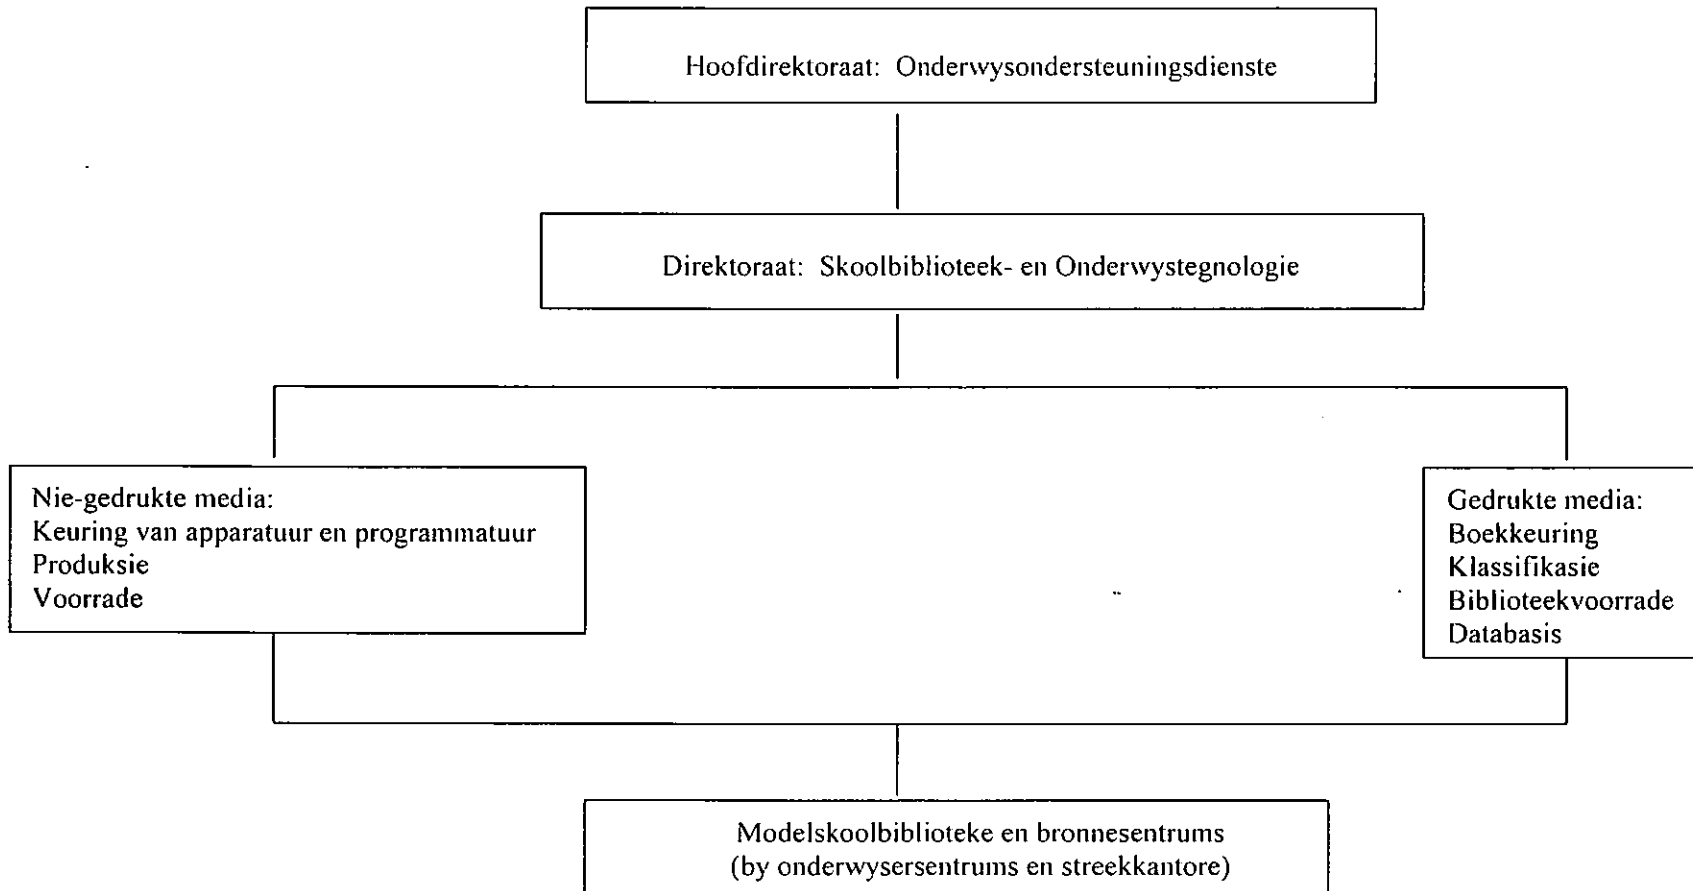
Hoofdirektoraat: Onderwysondersteuningsdienste

Direktoraat: Skoolbiblioteek- en Onderwystegnologie

Nie-gedrukte media:
Keuring van apparatuur en programmatuur
Produksie
Voorrade

Gedrukte media:
Boekkeuring
Klassifikasie
Biblioteekvoorrade
Databasis

Modelskoolbiblioteke en bronnesentrums
(by onderwysersentrums en streekkantore)